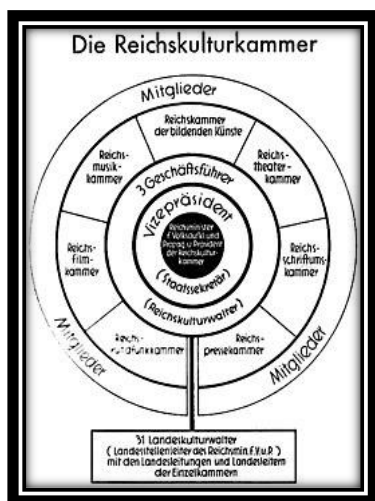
Die Reichskulturkammer

Mitglieder

Reichskammer der bildenden Künste

Reichstheaterkammer

Reichsschrifttumskammer

Reichspressekammer

Reichsrundfunkkammer

Reichsfilmkammer

Reichsmusikkammer

3 Geschäftsführer

Vizepräsident

Reichsminister f. Volksaufkl. und Propag. u. Präsident der Reichskulturkammer

(Staatssekretär)

(Reichskulturwalter)

Mitglieder

Mitglieder

31 Landeskulturwalter (Landesstellenleiter des Reichsmin. f. V. u. P.) mit den Landesleitungen und Landesleitern der Einzelkammern